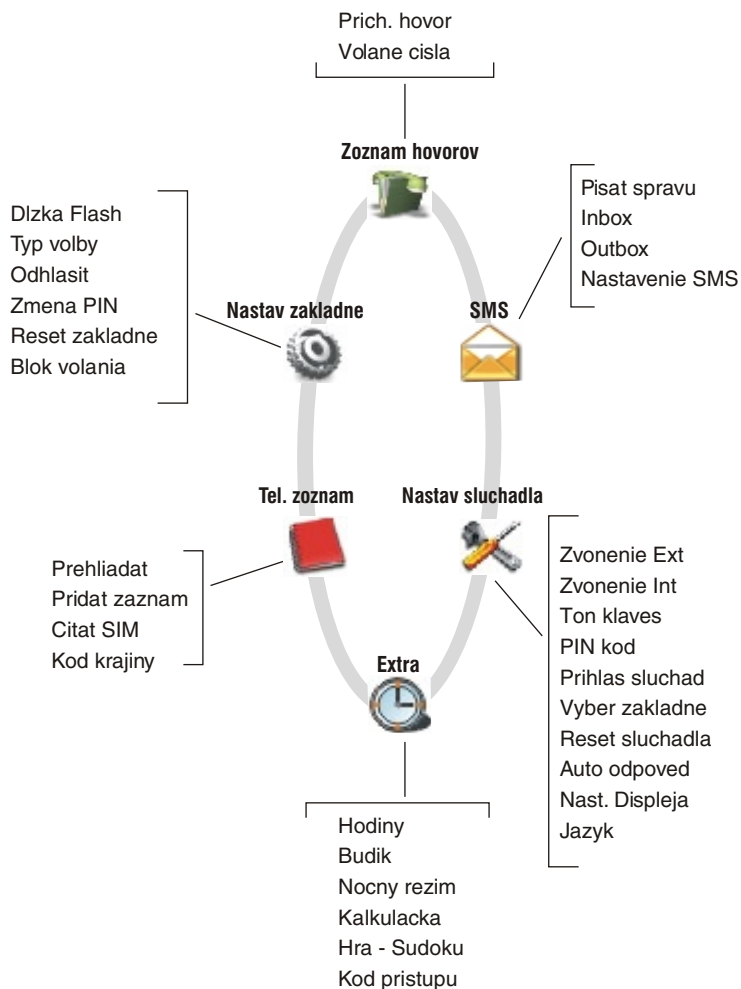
Prich. hovor
Volane cisla

Zoznam hovorov

Dlzka Flash
Typ volby
Odhlasit
Zmena PIN
Reset zakladne
Blok volania

Nastav zakladne

Pisat spravu
Inbox
Outbox
Nastavenie SMS

SMS

Tel. zoznam

Nastav sluchadla

Prehliadat
Pridat zaznam
Citat SIM
Kod krajiny

Zvonenie Ext
Zvonenie Int
Ton klaves
PIN kod
Prihlas sluchad
Vyber zakladne
Reset sluchadla
Auto odpoved
Nast. Displeja
Jazyk

Extra

Hodiny
Budik
Nocny rezim
Kalkulacka
Hra - Sudoku
Kod pristupu